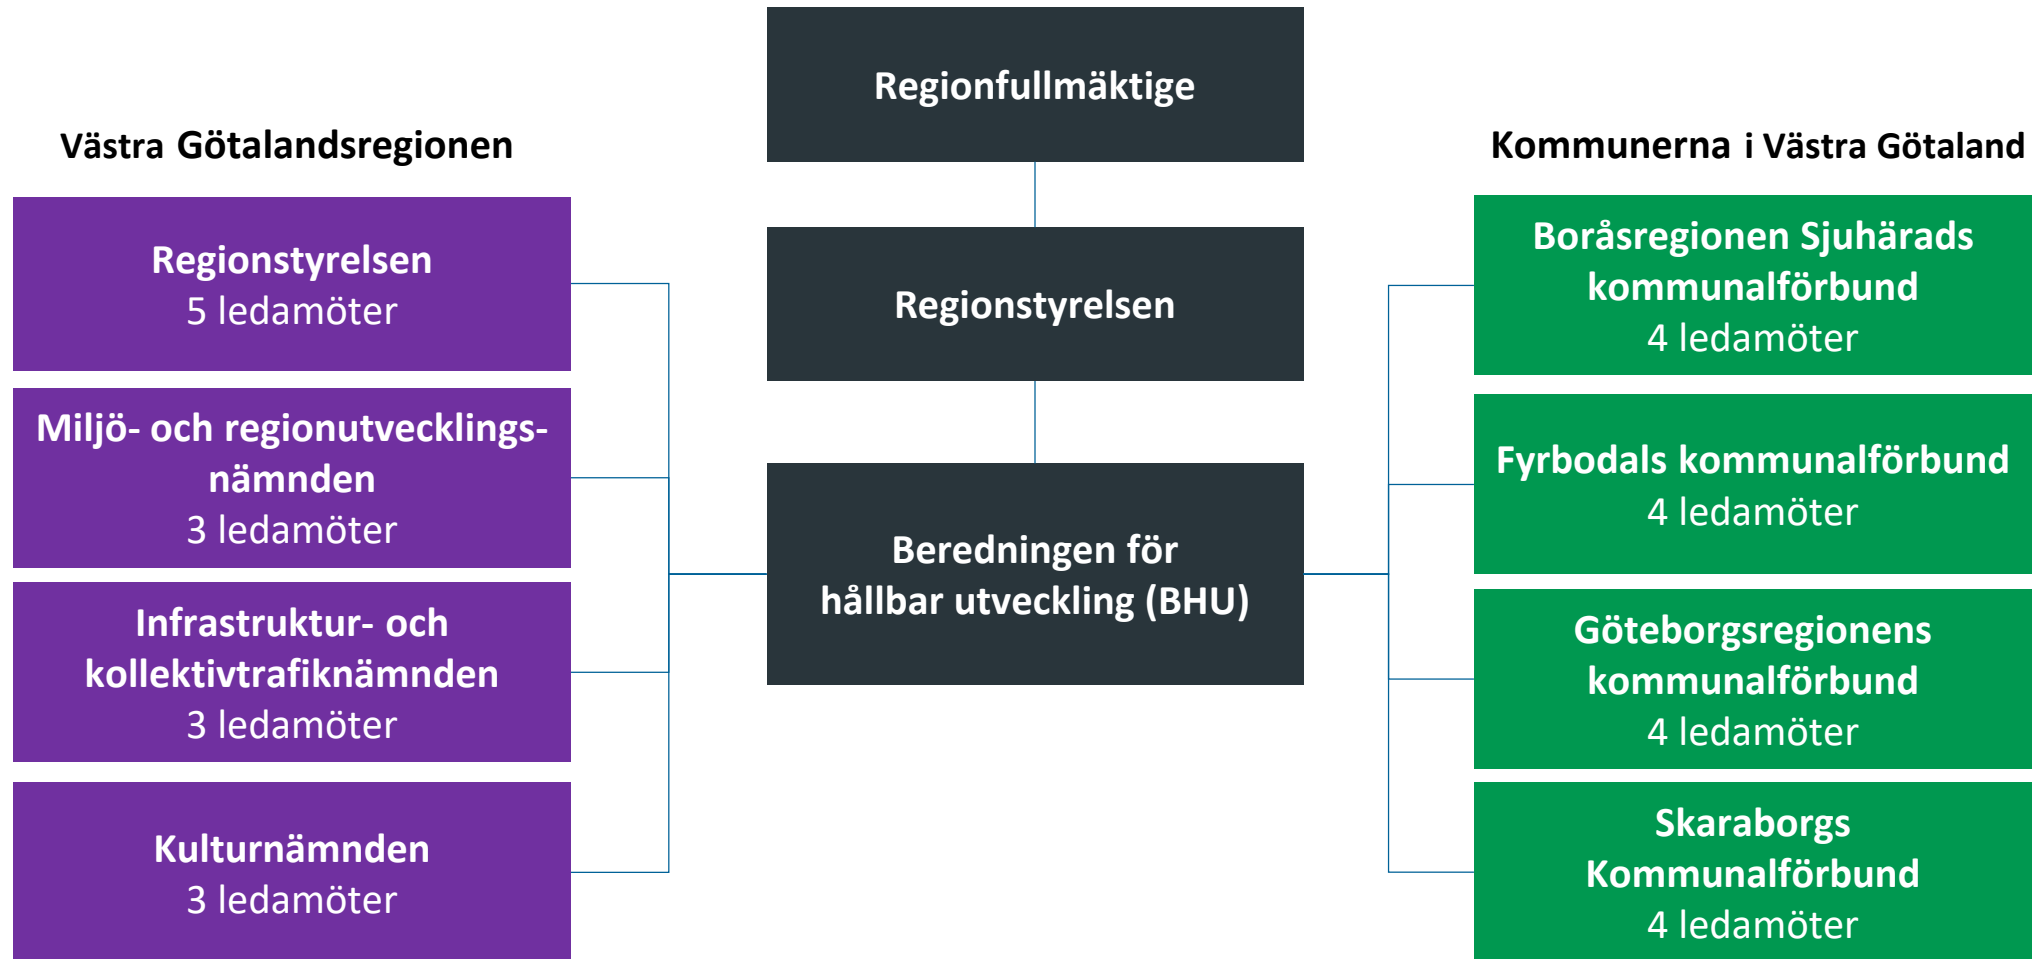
Regionfullmäktige

Regionstyrelsen

Beredningen för hållbar utveckling (BHU)

Västra Götalandsregionen

Regionstyrelsen
5 ledamöter

Miljö- och regionutvecklingsnämnden
3 ledamöter

Infrastruktur- och kollektivtrafiknämnden
3 ledamöter

Kulturnämnden
3 ledamöter

Kommunerna i Västra Götaland

Boråsregionen Sjuhärads kommunalförbund
4 ledamöter

Fyrbodals kommunalförbund
4 ledamöter

Göteborgsregionens kommunalförbund
4 ledamöter

Skaraborgs Kommunalförbund
4 ledamöter